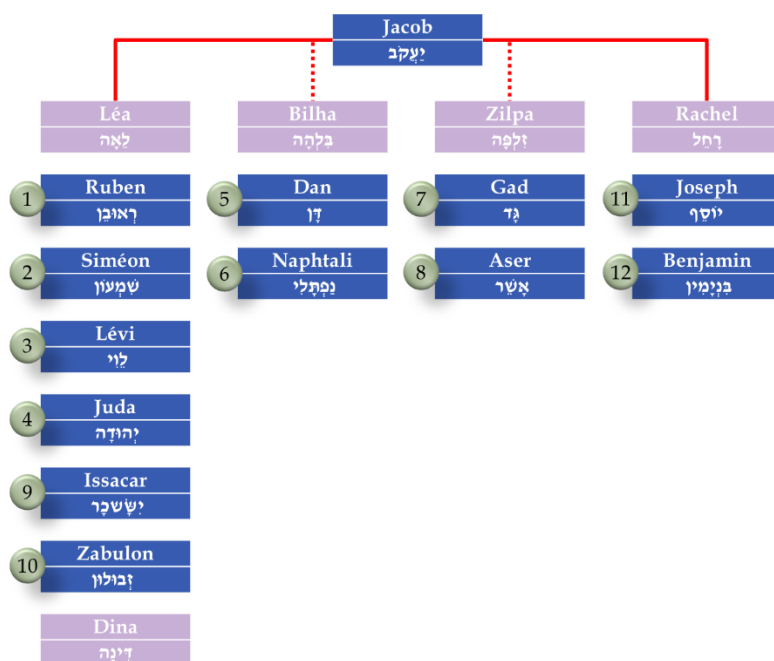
Jacob
יַעֲקֹב

Léa
לֵאָה

Bilha
בִּלְהָה

Zilpa
זִלְפָּה

Rachel
רָחֵל

1 Ruben
רְאוּבֵן

2 Siméon
שִׁמְעוֹן

3 Lévi
לֵוִי

4 Juda
יְהוּדָה

9 Issacar
יִשָּׂשכָר

10 Zabulon
זְבוּלוּן

Dina
דִּינָה

5 Dan
דָּן

6 Naphtali
נַפְתָּלִי

7 Gad
גָּד

8 Aser
אָשֵׁר

11 Joseph
יוֹסֵף

12 Benjamin
בִּנְיָמִין